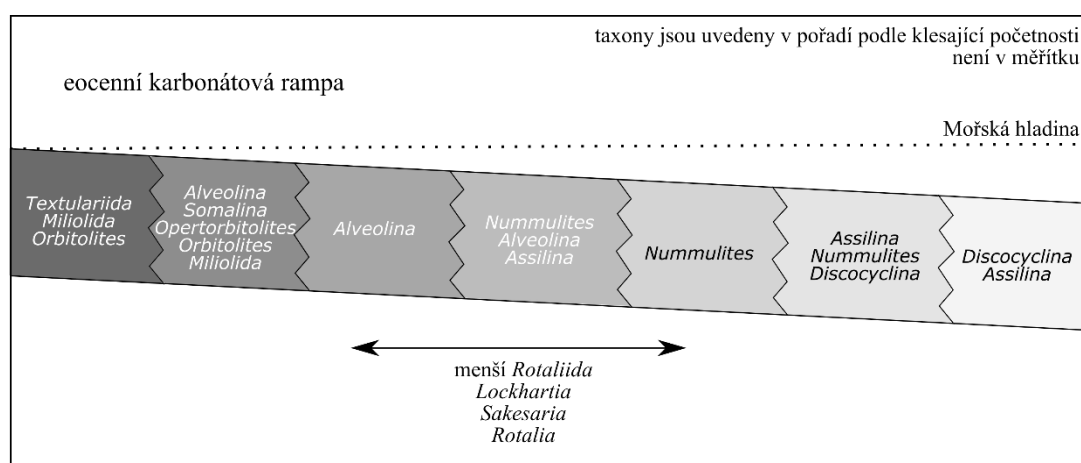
taxony jsou uvedeny v pořadí podle klesající početnosti
není v měřítku

eocenní karbonátová rampa

Mořská hladina

Textulariida
Miliolida
Orbitolites

Alveolina
Somalina
Opertorbitolites
Orbitolites
Miliolida

Alveolina

Nummulites
Alveolina
Assilina

Nummulites

Assilina
Nummulites
Discocyclina

Discocyclina
Assilina

menší *Rotaliida*
*Lockhartia*
*Sakesaria*
*Rotalia*